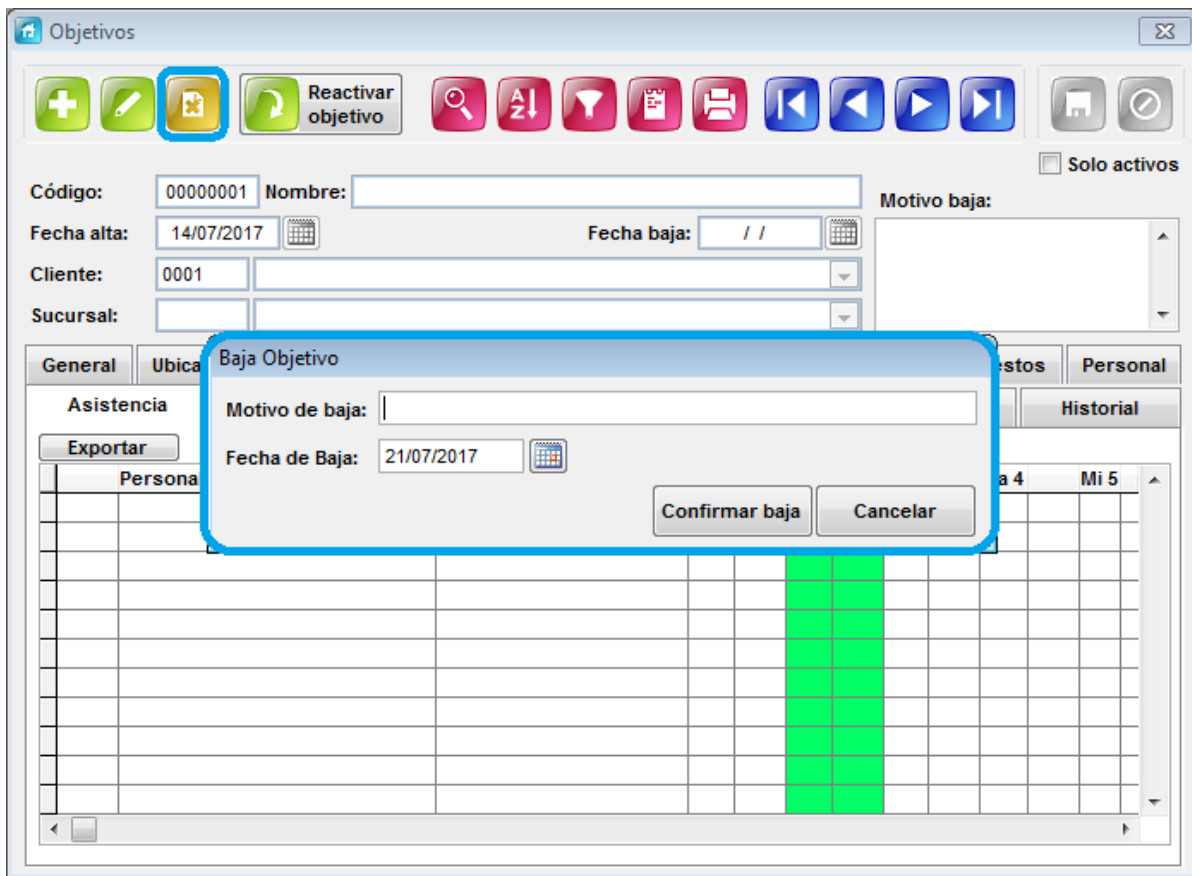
Objetivos

Reactivar objetivo

Solo activos

Código: 00000001 Nombre:

Motivo baja:

Fecha alta: 14/07/2017

Fecha baja: / /

Cliente: 0001

Sucursal:

General Ubica

estos Personal

Asistencia

Historial

Exportar

Persona

a 4 Mi 5

Baja Objetivo

Motivo de baja:

Fecha de Baja: 21/07/2017

Confirmar baja Cancelar